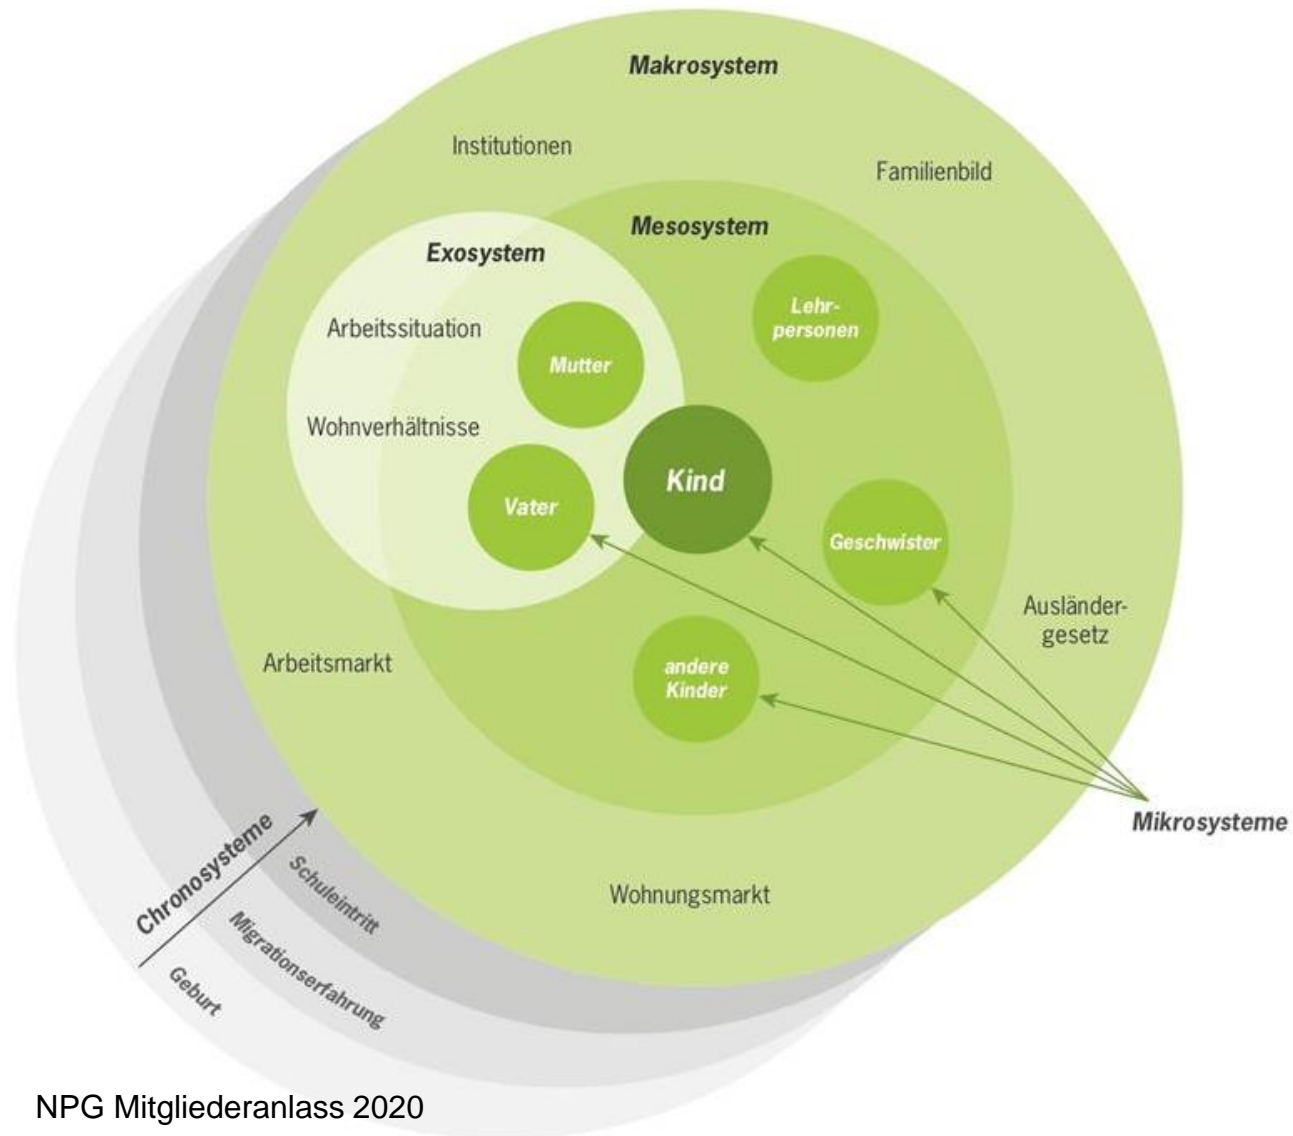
Makrosystem

Institutionen

Familienbild

Mesosystem

Exosystem

Arbeitssituation

Mutter

Lehrpersonen

Wohnverhältnisse

Vater

Kind

Geschwister

Ausländergesetz

Arbeitsmarkt

andere Kinder

Mikrosysteme

Chronosysteme

Schuleintritt

Migrationserfahrung

Geburt

Wohnungsmarkt

NPG Mitgliederanlass 2020